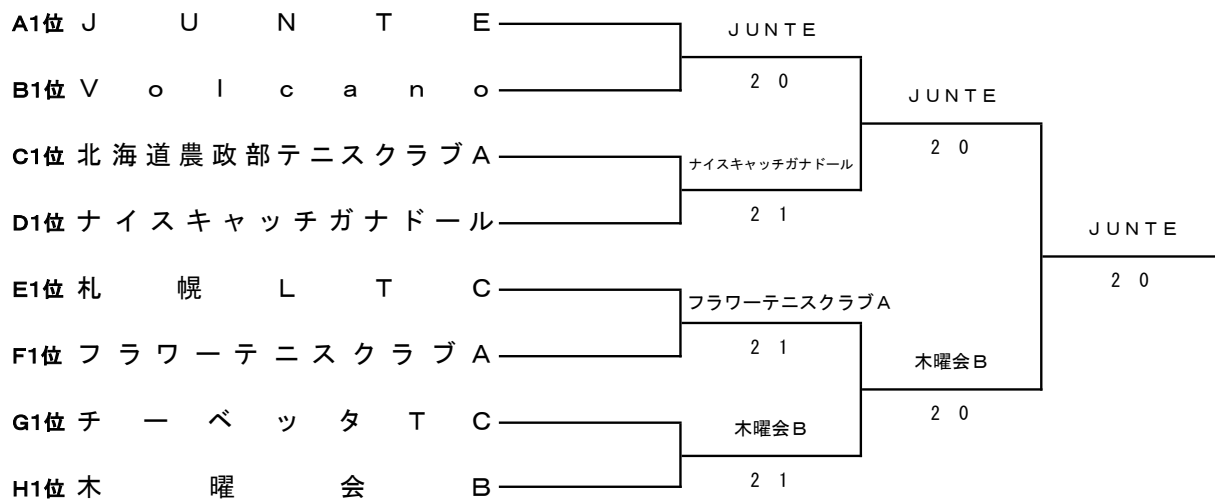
A1位 JUNTE
B1位 Volcano
C1位 北海道農政部テニスクラブA
D1位 ナイスキャッチガナドール
E1位 札幌LTC
F1位 フラワーテニスクラブA
G1位 チーベッタTC
H1位 木曜会B

JUNTE
2 0
ナイスキャッチガナドール
2 1
フラワーテニスクラブA
2 1
木曜会B
2 1

JUNTE
2 0
木曜会B
2 0

JUNTE
2 0